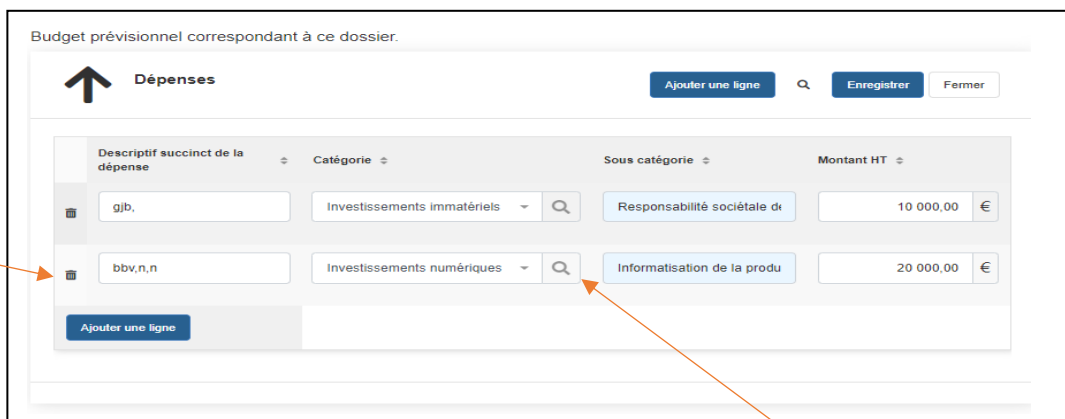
Budget prévisionnel correspondant à ce dossier.

Dépenses

Ajouter une ligne

Enregistrer

Fermer

| Descriptif succinct de la dépense | Catégorie | Sous catégorie | Montant HT |
|---|---|---|---|
| gjb, | Investissements immatériels | Responsabilité sociétale de | 10 000,00 € |
| bbv,n,n | Investissements numériques | Informatisation de la produ | 20 000,00 € |

Ajouter une ligne